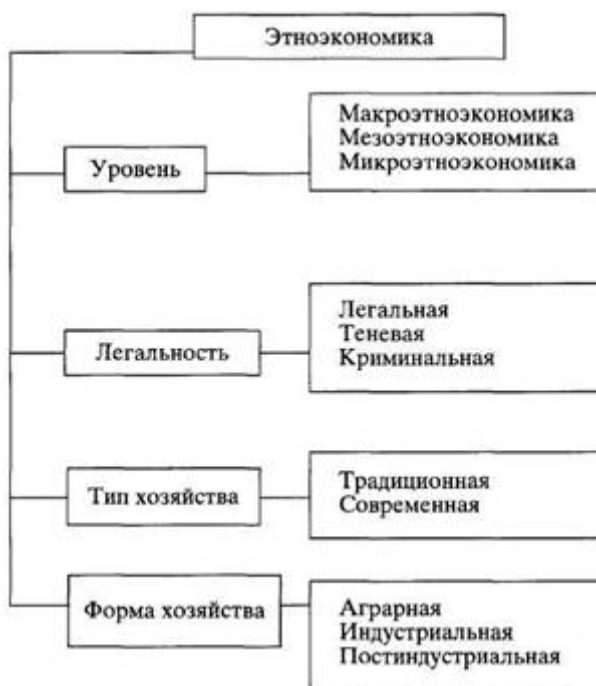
Этноэкономика

Уровень

Макроэтноэкономика
Мезоэтноэкономика
Микроэтноэкономика

Легальность

Легальная
Теневая
Криминальная

Тип хозяйства

Традиционная
Современная

Форма хозяйства

Аграрная
Индустриальная
Постиндустриальная